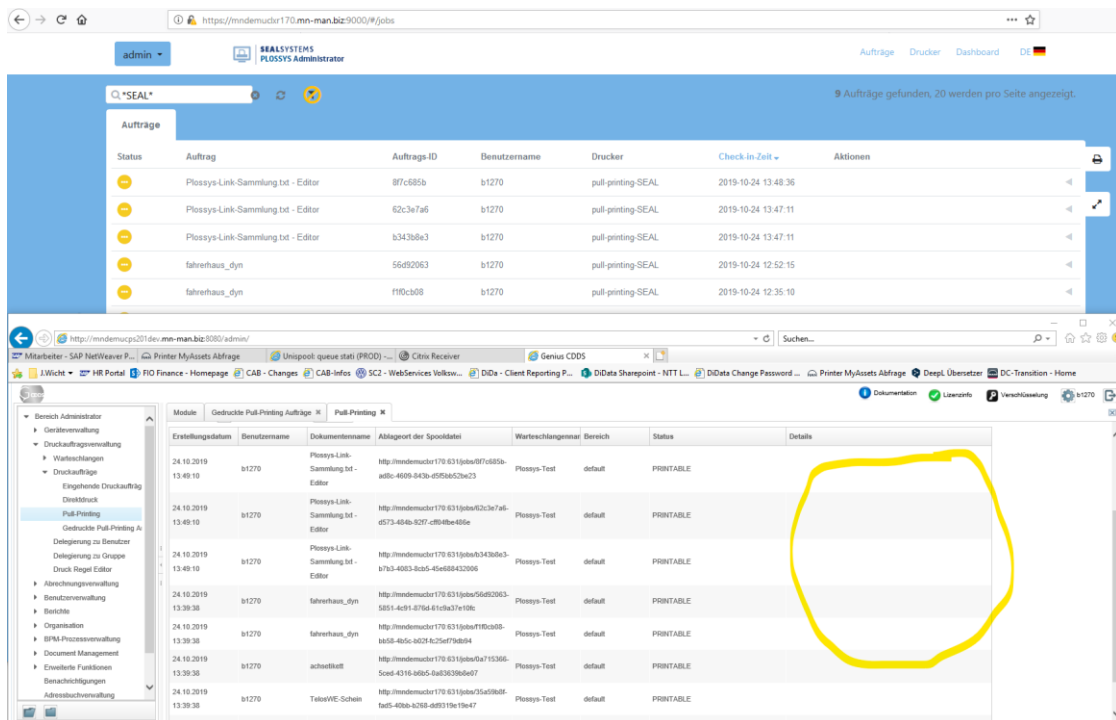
https://mndemucdxr170.mn-man.biz:9000/#/jobs

admin

SEALSYSTEMS
PLOSSYS Administrator

Aufträge Drucker Dashboard DE

*SEAL*

9 Aufträge gefunden, 20 werden pro Seite angezeigt.

Aufträge

| Status | Auftrag | Auftrags-ID | Benutzername | Drucker | Check-In-Zeit | Aktionen |
|---|---|---|---|---|---|---|
| | Plossys-Link-Sammlung.txt - Editor | 8f7c685b | b1270 | pull-printing-SEAL | 2019-10-24 13:48:36 | |
| | Plossys-Link-Sammlung.txt - Editor | 62c3e7a6 | b1270 | pull-printing-SEAL | 2019-10-24 13:47:11 | |
| | Plossys-Link-Sammlung.txt - Editor | b343b8e3 | b1270 | pull-printing-SEAL | 2019-10-24 13:47:11 | |
| | fahrerhaus_dyn | 56d92063 | b1270 | pull-printing-SEAL | 2019-10-24 12:52:15 | |
| | fahrerhaus_dyn | f1f0cb08 | b1270 | pull-printing-SEAL | 2019-10-24 12:35:10 | |

http://mndemucps201dev.mn-man.biz:8080/admin/

Suchen...

Mitarbeiter - SAP NetWeaver P... Printer MyAssets Abfrage Unispool: queue stati (PROD) -... Citrix Receiver Genius CDDS

J.Wicht HR Portal FIO Finance - Homepage CAB - Changes CAB-Infos SC2 - WebServices Volksw... DiDa - Client Reporting P... DiData Sharepoint - NTT L... DiData Change Password ... Printer MyAssets Abfrage DeepL Übersetzer DC-Transition - Home

Dokumentation Lizenzinfo Verschlüsselung b1270

Bereich Administrator
Geräteverwaltung
Druckauftragsverwaltung
Warteschlangen
Druckaufträge
Eingehende Druckaufträg
Direktdruck
Pull-Printing
Gedruckte Pull-Printing A
Delegierung zu Benutzer
Delegierung zu Gruppe
Druck Regel Editor
Abrechnungsverwaltung
Benutzerverwaltung
Berichte
Organisation
BPM-Prozessverwaltung
Document Management
Erweiterte Funktionen
Benachrichtigungen
Adressbuchverwaltung

Module | Gedruckte Pull-Printing Aufträge | Pull-Printing

| Erstellungsdatum | Benutzername | Dokumentenname | Ablageort der Spooldatei | Warteschlangennar | Bereich | Status | Details |
|---|---|---|---|---|---|---|---|
| 24.10.2019 13:49:10 | b1270 | Plossys-Link-Sammlung.txt - Editor | http://mndemucdxr170:631/jobs/8f7c685b-ad8c-4609-843b-d5f5bb52be23 | Plossys-Test | default | PRINTABLE | |
| 24.10.2019 13:49:10 | b1270 | Plossys-Link-Sammlung.txt - Editor | http://mndemucdxr170:631/jobs/62c3e7a6-d573-484b-92f7-cff04fbe486e | Plossys-Test | default | PRINTABLE | |
| 24.10.2019 13:49:10 | b1270 | Plossys-Link-Sammlung.txt - Editor | http://mndemucdxr170:631/jobs/b343b8e3-b7b3-4083-8cb5-45e688432006 | Plossys-Test | default | PRINTABLE | |
| 24.10.2019 13:39:38 | b1270 | fahrerhaus_dyn | http://mndemucdxr170:631/jobs/56d92063-5851-4c91-876d-61c9a37e10fc | Plossys-Test | default | PRINTABLE | |
| 24.10.2019 13:39:38 | b1270 | fahrerhaus_dyn | http://mndemucdxr170:631/jobs/f1f0cb08-bb58-4b5c-b02f-fc25ef79db94 | Plossys-Test | default | PRINTABLE | |
| 24.10.2019 13:39:38 | b1270 | achsetikett | http://mndemucdxr170:631/jobs/0a715366-5ced-4316-b6b5-0a83639b8e07 | Plossys-Test | default | PRINTABLE | |
| 24.10.2019 13:39:38 | b1270 | TelosWE-Schein | http://mndemucdxr170:631/jobs/35a59b0f-fad5-40bb-b268-dd9319e19e47 | Plossys-Test | default | PRINTABLE | |